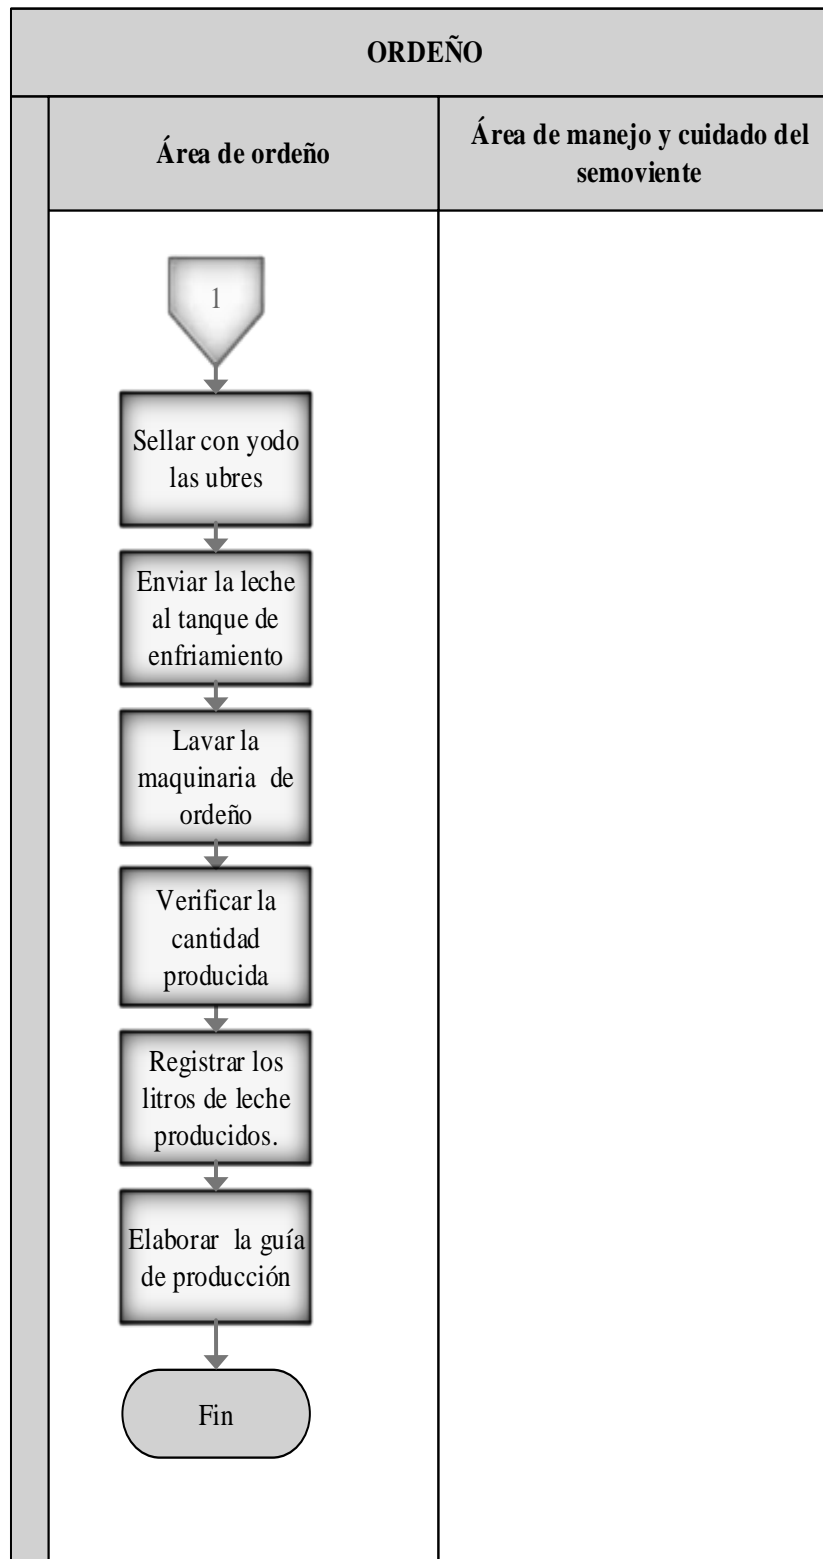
ORDEÑO

Área de ordeño

Área de manejo y cuidado del semoviente

1

Sellar con yodo las ubres

Enviar la leche al tanque de enfriamiento

Lavar la maquinaria de ordeño

Verificar la cantidad producida

Registrar los litros de leche producidos.

Elaborar la guía de producción

Fin